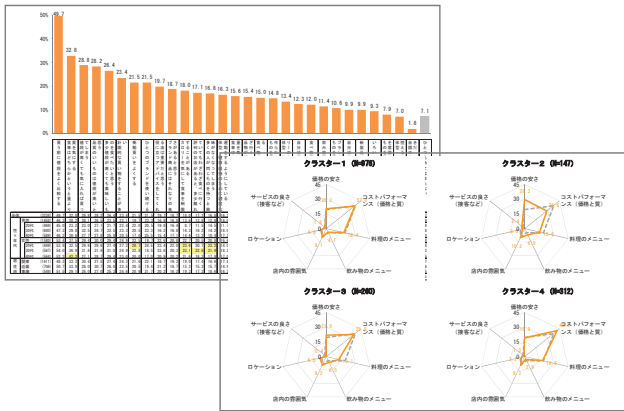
50%
40%
30%
20%
10%
0%

49.7
32.8
28.8
28.2
26.4
23.4
21.5
21.5
19.7
18.7
18.0
17.1
16.8
16.3
15.6
15.4
15.0
14.8
13.4
12.3
12.0
11.4
10.6
9.9
9.9
9.3
7.9
7.0
1.8
7.1

クラスター1 (N=676)
価格の安さ
コストパフォーマンス（価格と質）
料理のメニュー
飲み物のメニュー
店内の雰囲気
ロケーション
サービスの良さ（接客など）
45
30
15
0

クラスター2 (N=147)
価格の安さ
コストパフォーマンス（価格と質）
料理のメニュー
飲み物のメニュー
店内の雰囲気
ロケーション
サービスの良さ（接客など）
45
30
15
0

クラスター3 (N=260)
価格の安さ
コストパフォーマンス（価格と質）
料理のメニュー
飲み物のメニュー
店内の雰囲気
ロケーション
サービスの良さ（接客など）
45
30
15
0

クラスター4 (N=312)
価格の安さ
コストパフォーマンス（価格と質）
料理のメニュー
飲み物のメニュー
店内の雰囲気
ロケーション
サービスの良さ（接客など）
45
30
15
0

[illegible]